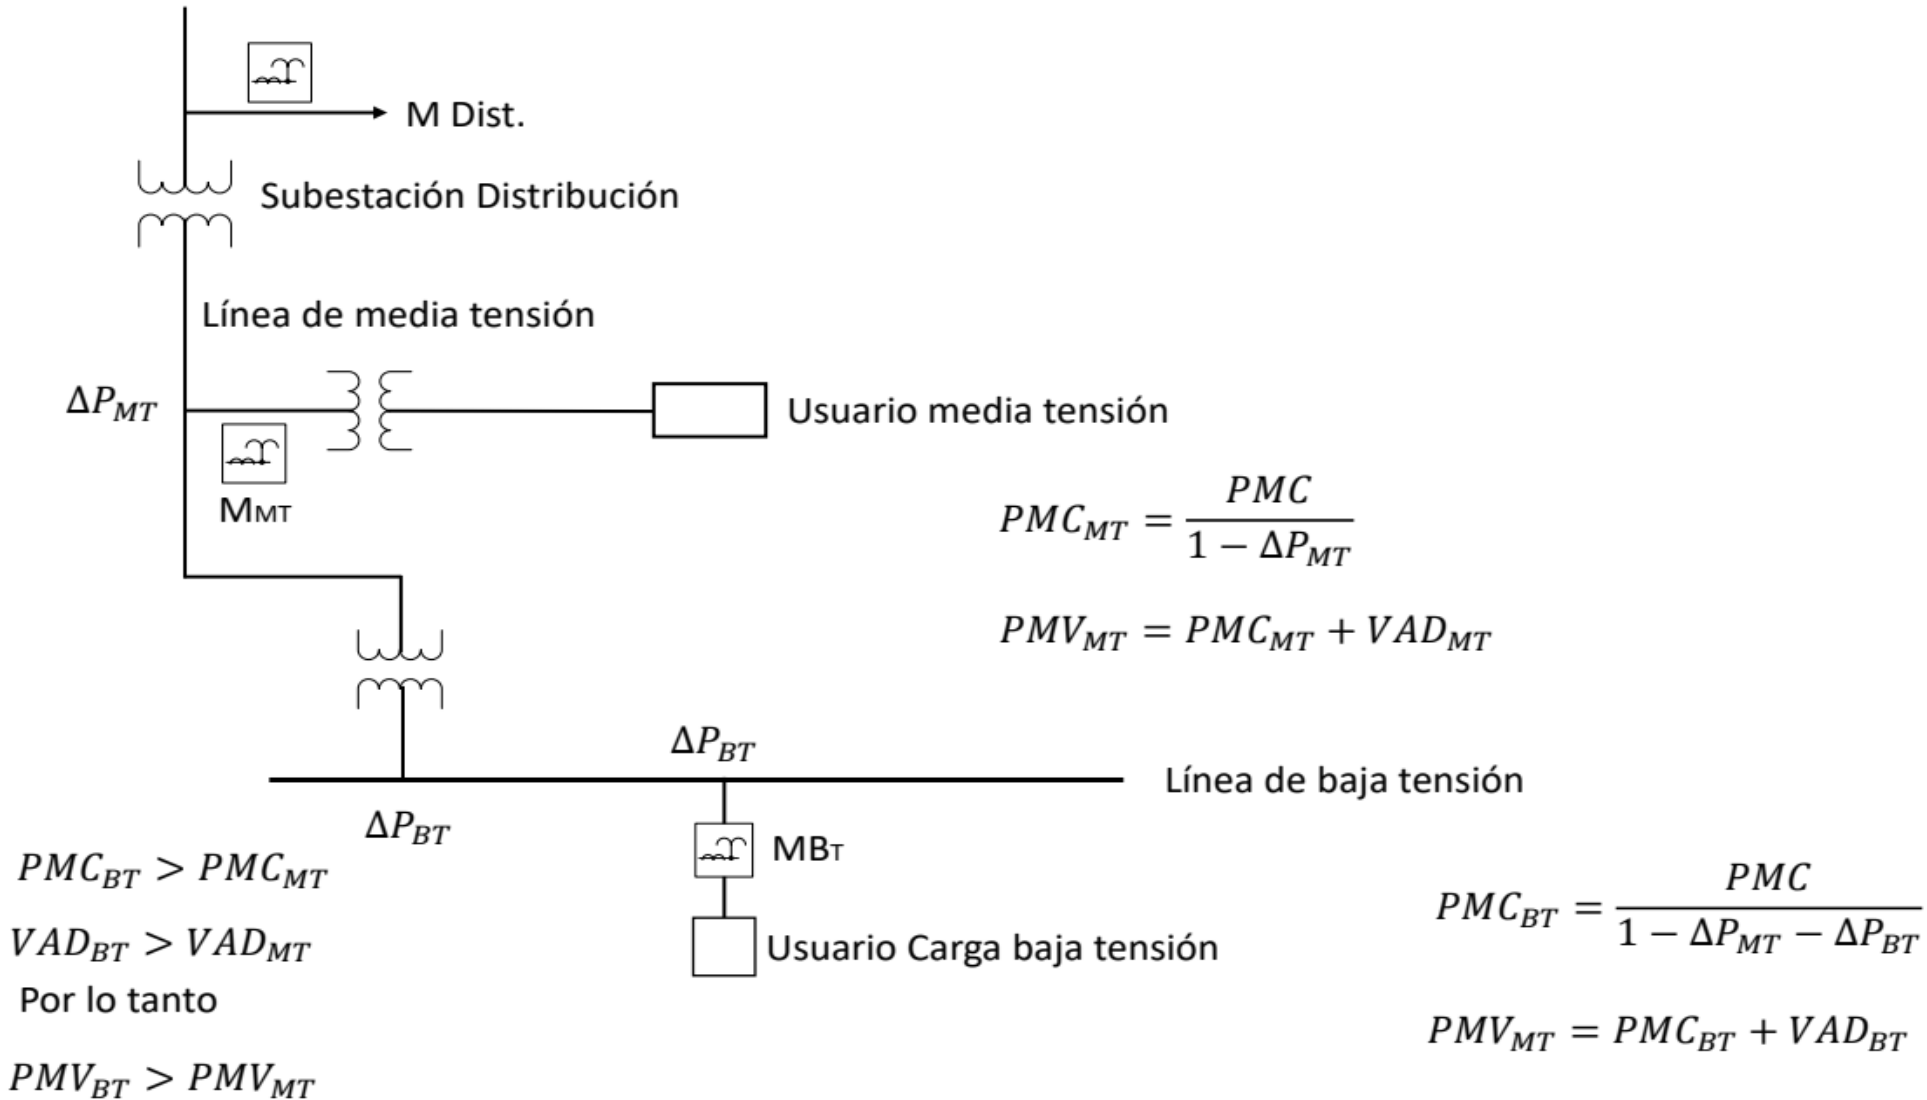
M Dist.

Subestación Distribución

Línea de media tensión

$\Delta P_{MT}$

Usuario media tensión

MMT

$PMC_{MT} = \frac{PMC}{1 - \Delta P_{MT}}$

$PMV_{MT} = PMC_{MT} + VAD_{MT}$

$\Delta P_{BT}$

Línea de baja tensión

$\Delta P_{BT}$

MBT

$PMC_{BT} > PMC_{MT}$

$VAD_{BT} > VAD_{MT}$

Por lo tanto

$PMV_{BT} > PMV_{MT}$

Usuario Carga baja tensión

$PMC_{BT} = \frac{PMC}{1 - \Delta P_{MT} - \Delta P_{BT}}$

$PMV_{MT} = PMC_{BT} + VAD_{BT}$